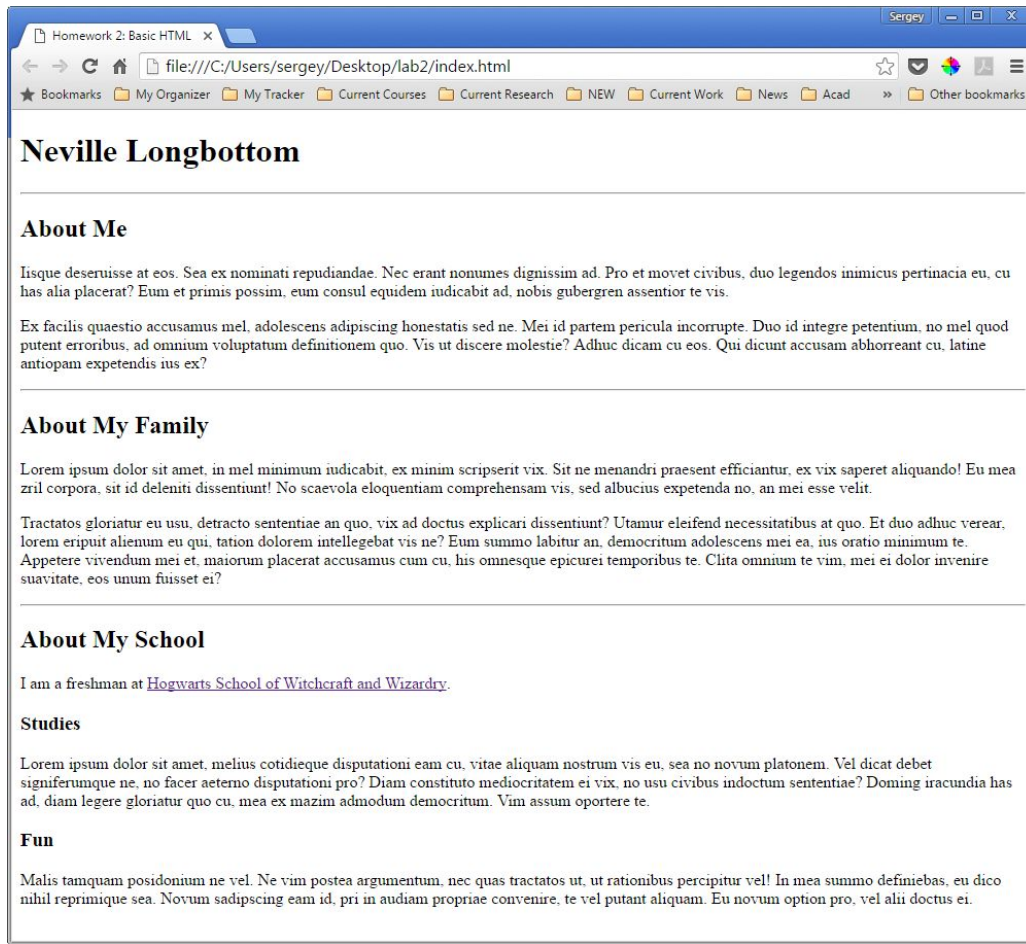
Homework 2: Basic HTML ×

Sergey

file:///C:/Users/sergey/Desktop/lab2/index.html

Bookmarks My Organizer My Tracker Current Courses Current Research NEW Current Work News Acad » Other bookmarks

Neville Longbottom

About Me

Iisque deseruisse at eos. Sea ex nominati repudiandae. Nec erant nonumes dignissim ad. Pro et movet civibus, duo legendos inimicus pertinacia eu, cu has alia placerat? Eum et primis possim, eum consul equidem iudicabit ad, nobis gubergren assentior te vis.

Ex facilis quaestio accusamus mel, adolescens adipiscing honestatis sed ne. Mei id partem pericula incorrupte. Duo id integre petentium, no mel quod putent erroribus, ad omnium voluptatum definitionem quo. Vis ut discere molestie? Adhuc dicam cu eos. Qui dicunt accusam abhorreant cu, latine antiopam expetendis ius ex?

About My Family

Lorem ipsum dolor sit amet, in mel minimum iudicabit, ex minim scripserit vix. Sit ne menandri praesent efficiantur, ex vix saperet aliquando! Eu mea zril corpora, sit id deleniti dissentiunt! No scaevola eloquentiam comprehensam vis, sed albucius expetenda no, an mei esse velit.

Tractatos gloriatur eu usu, detracto sententiae an quo, vix ad doctus explicari dissentiunt? Utamur eleifend necessitatibus at quo. Et duo adhuc verear, lorem eripuit alienum eu qui, tation dolorem intellegebat vis ne? Eum summo labitur an, democritum adolescens mei ea, ius oratio minimum te. Appetere vivendum mei et, maiorum placerat accusamus cum cu, his omnesque epicurei temporibus te. Clita omnium te vim, mei ei dolor invenire suavitate, eos unum fuisset ei?

About My School

I am a freshman at Hogwarts School of Witchcraft and Wizardry.

Studies

Lorem ipsum dolor sit amet, melius cotidieque disputationi eam cu, vitae aliquam nostrum vis eu, sea no novum platonem. Vel dicat debet signiferumque ne, no facer aeterno disputationi pro? Diam constituto mediocritatem ei vix, no usu civibus indoctum sententiae? Doming iracundia has ad, diam legere gloriatur quo cu, mea ex mazim admodum democritum. Vim assum oportere te.

Fun

Malis tamquam posidonium ne vel. Ne vim postea argumentum, nec quas tractatos ut, ut rationibus percipitur vel! In mea summo definiebas, eu dico nihil reprimique sea. Novum sadipscing eam id, pri in audiam propriae convenire, te vel putant aliquam. Eu novum option pro, vel alii doctus ei.